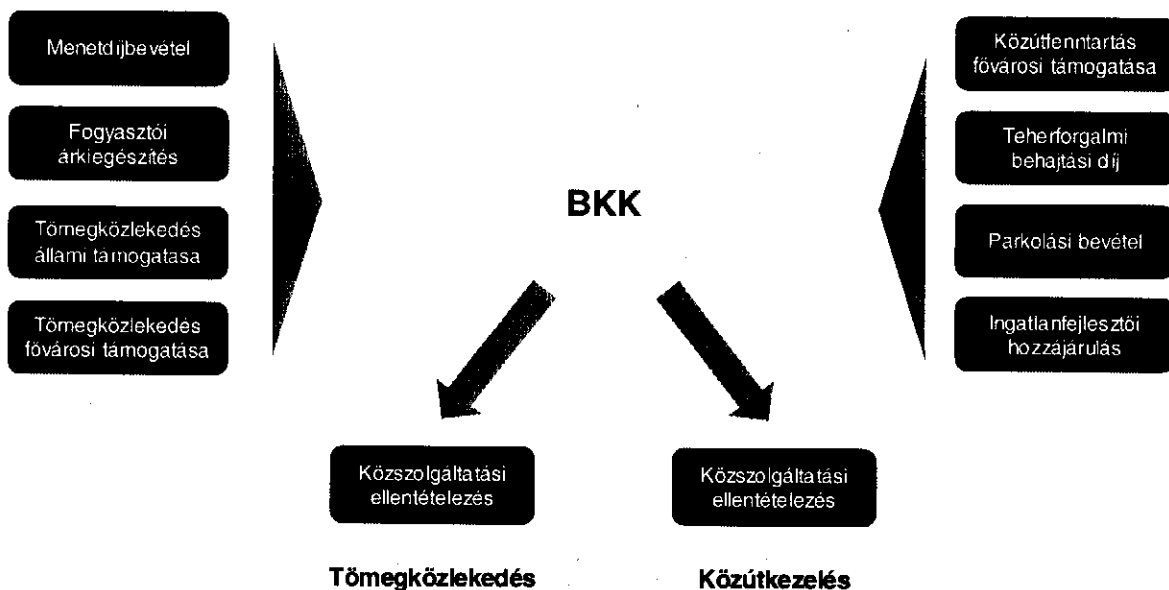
Menetdíjbevétel

Fogyasztói árkiegészítés

Tömegközlekedés állami támogatása

Tömegközlekedés fővárosi támogatása

Közútfenntartás fővárosi támogatása

Teherforgalmi behajtási díj

Parkolási bevétel

Ingatlanfejlesztői hozzájárulás

BKK

Közszolgáltatási ellentételezés

Közszolgáltatási ellentételezés

Tömegközlekedés

Közútkezelés